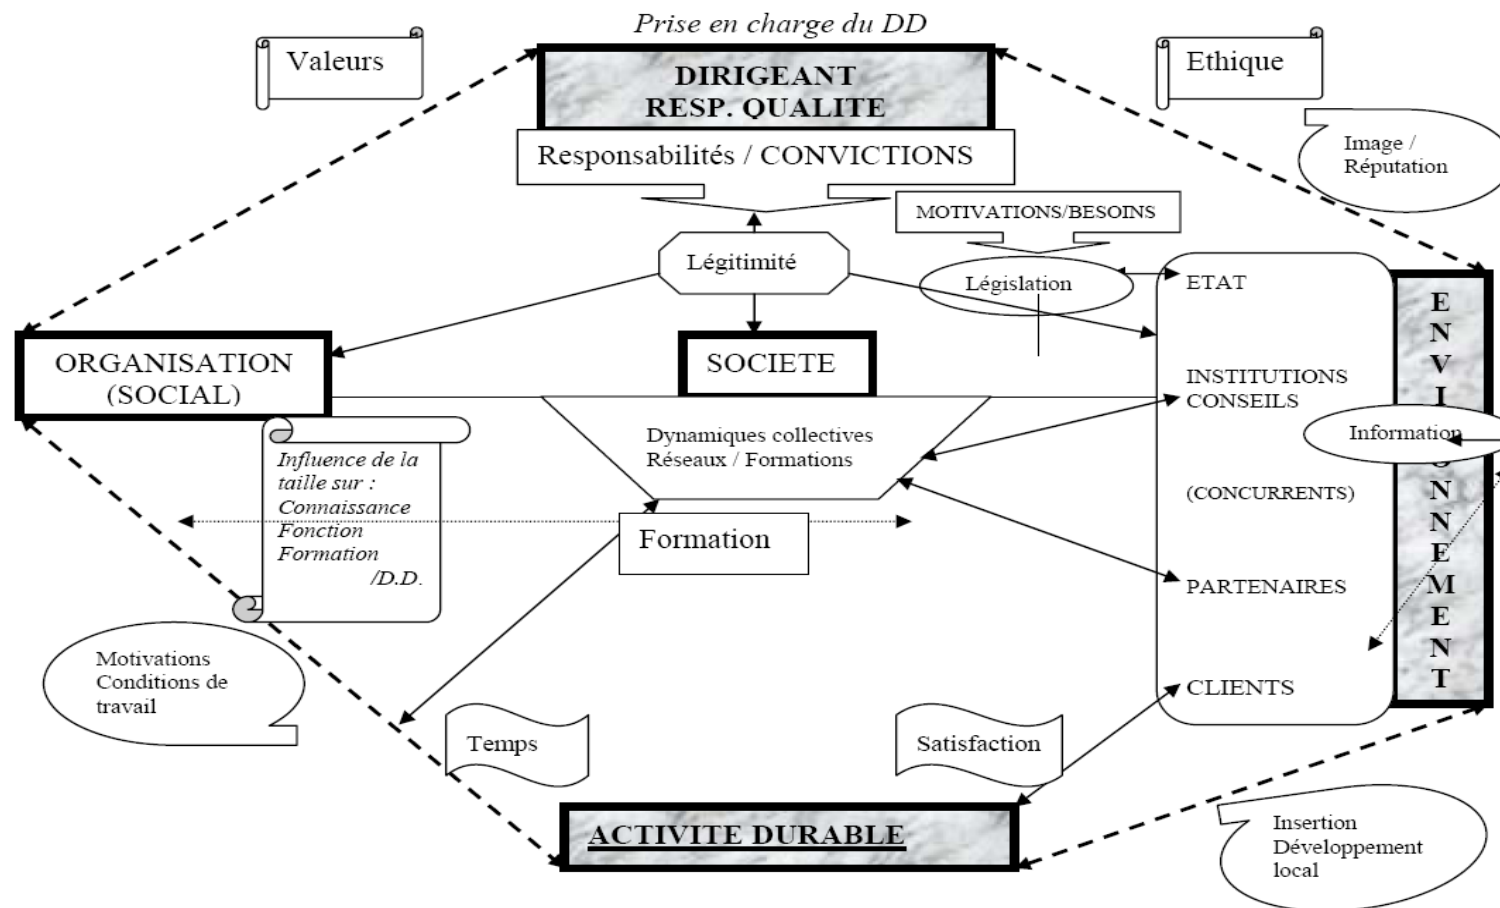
Prise en charge du DD

Valeurs

DIRIGEANT
RESP. QUALITE

Ethique

Responsabilités / CONVICTIONS

Image / Réputation

MOTIVATIONS/BESOINS

Légitimité

Législation

ETAT

ORGANISATION
(SOCIAL)

SOCIETE

INSTITUTIONS
CONSEILS

ENVIRONNEMENT

Information

Dynamiques collectives
Réseaux / Formations

Influence de la taille sur :
Connaissance
Fonction
Formation
/D.D.

Formation

(CONCURRENTS)

PARTENAIRES

Motivations
Conditions de travail

CLIENTS

Temps

Satisfaction

ACTIVITE DURABLE

Insertion
Développement local